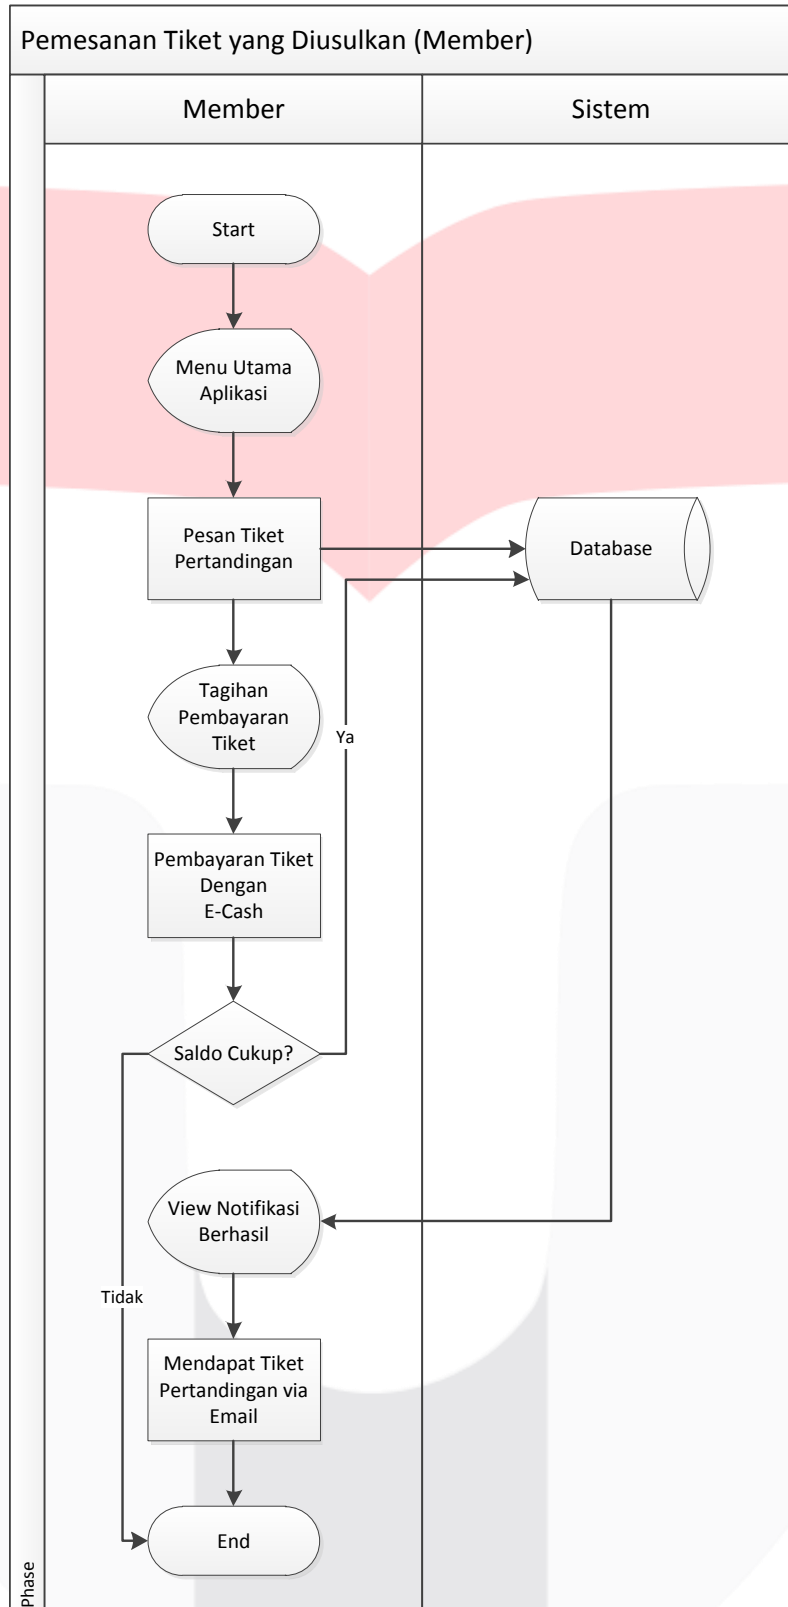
Pemesanan Tiket yang Diusulkan (Member)

Member

Sistem

Start

Menu Utama Aplikasi

Pesan Tiket Pertandingan

Database

Tagihan Pembayaran Tiket

Ya

Pembayaran Tiket Dengan E-Cash

Saldo Cukup?

View Notifikasi Berhasil

Tidak

Mendapat Tiket Pertandingan via Email

End

Phase